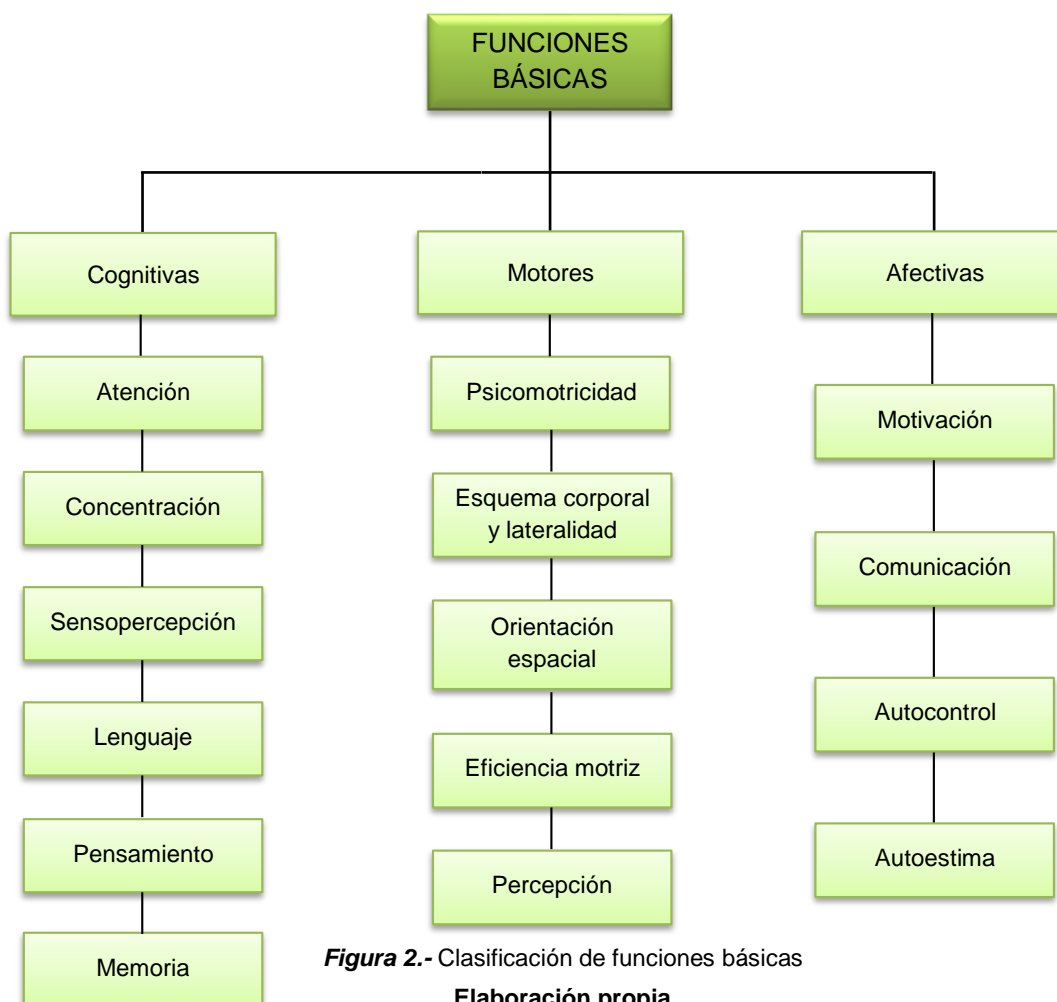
FUNCIONES BÁSICAS

Cognitivas

Atención

Concentración

Sensopercepción

Lenguaje

Pensamiento

Memoria

Motores

Psicomotricidad

Esquema corporal y lateralidad

Orientación espacial

Eficiencia motriz

Percepción

Afectivas

Motivación

Comunicación

Autocontrol

Autoestima

*Figura 2.-* Clasificación de funciones básicas

**Elaboración propia**